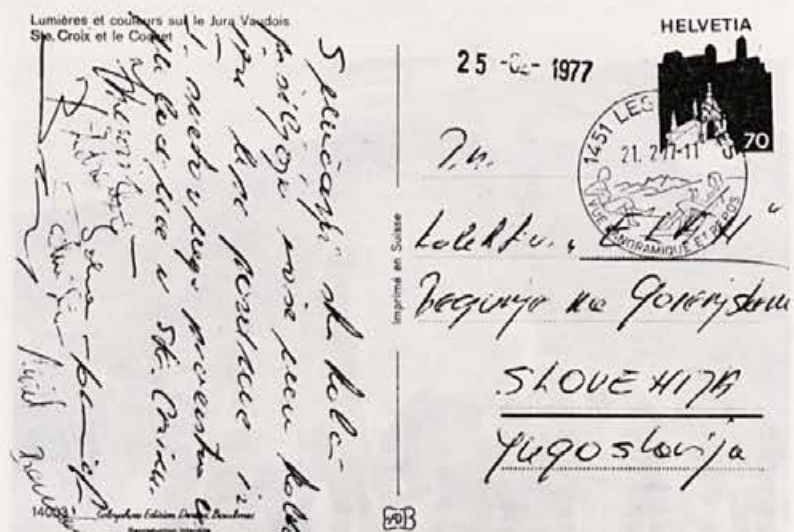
Lumières et couleurs sur le Jura Vaudois
Ste. Croix et le Cochet

HELVETIA
70

25 -02- 1977

1451 LES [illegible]
21. 2. 77-11
VUE PANORAMIQUE ET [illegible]

Spoštovani kole- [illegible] se zahvaljujem za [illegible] posredovano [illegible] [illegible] na Ste. Croix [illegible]

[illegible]

Imprimé en Suisse

Tu.
Kolektiv „ELAN"
Begunje na Gorenjskem
SLOVENIJA
Yugoslavija

14093 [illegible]